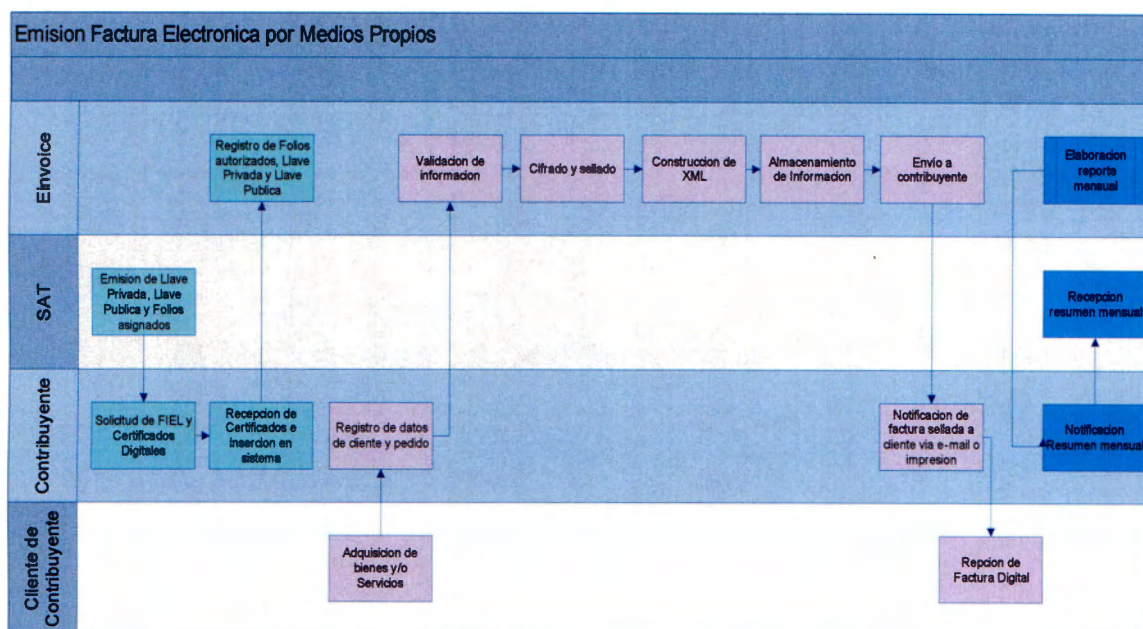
Emision Factura Electronica por Medios Propios

Einvoice

Registro de Folios autorizados, Llave Privada y Llave Publica

Validacion de informacion

Cifrado y sellado

Construccion de XML

Almacenamiento de Informacion

Envio a contribuyente

Elaboracion reporte mensual

SAT

Emision de Llave Privada, Llave Publica y Folios asignados

Recepcion resumen mensual

Contribuyente

Solicitud de FIEL y Certificados Digitales

Recepcion de Certificados e insercion en sistema

Registro de datos de cliente y pedido

Notificacion de factura sellada a cliente via e-mail o impresion

Notificacion Resumen mensual

Cliente de Contribuyente

Adquisicion de bienes y/o Servicios

Repcion de Factura Digital